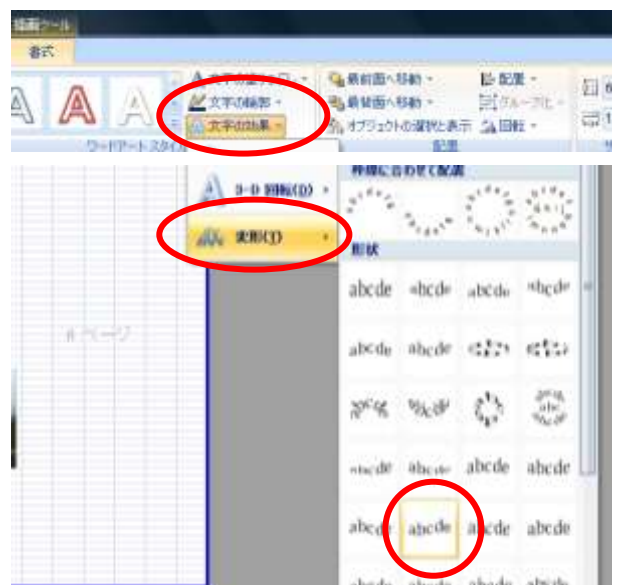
描画ツール
書式
A A A
文字の塗りつぶし
文字の輪郭
文字の効果
ワードアート スタイル
最前面へ移動
最背面へ移動
オブジェクトの選択と表示
配置
グループ化
回転
配置
3-D 回転(D)
変形(T)
枠線に合わせて配置
形状
abcde abcde abcde abcde
abcde abcde
abcde abcde abcde abcde
abcde abcde abcde abcde
1 ページ